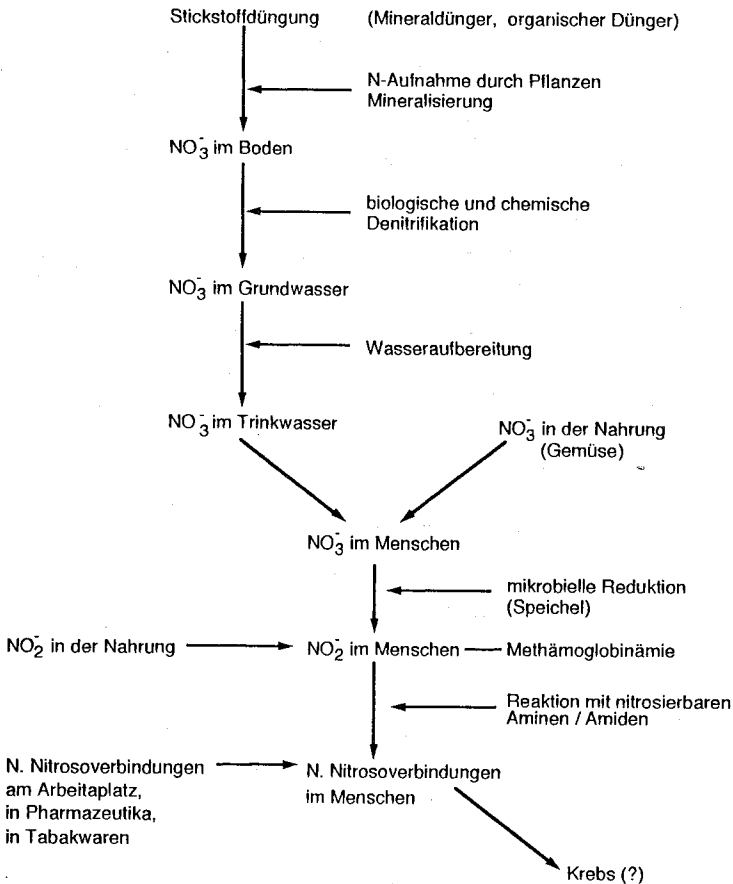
Stickstoffdüngung (Mineraldünger, organischer Dünger)

N-Aufnahme durch Pflanzen
Mineralisierung

$NO_3^-$ im Boden

biologische und chemische Denitrifikation

$NO_3^-$ im Grundwasser

Wasseraufbereitung

$NO_3^-$ im Trinkwasser

$NO_3^-$ in der Nahrung (Gemüse)

$NO_3^-$ im Menschen

mikrobielle Reduktion (Speichel)

$NO_2^-$ in der Nahrung

$NO_2^-$ im Menschen — Methämoglobinämie

Reaktion mit nitrosierbaren Aminen / Amiden

N. Nitrosoverbindungen am Arbeitaplatz, in Pharmazeutika, in Tabakwaren

N. Nitrosoverbindungen im Menschen

Krebs (?)